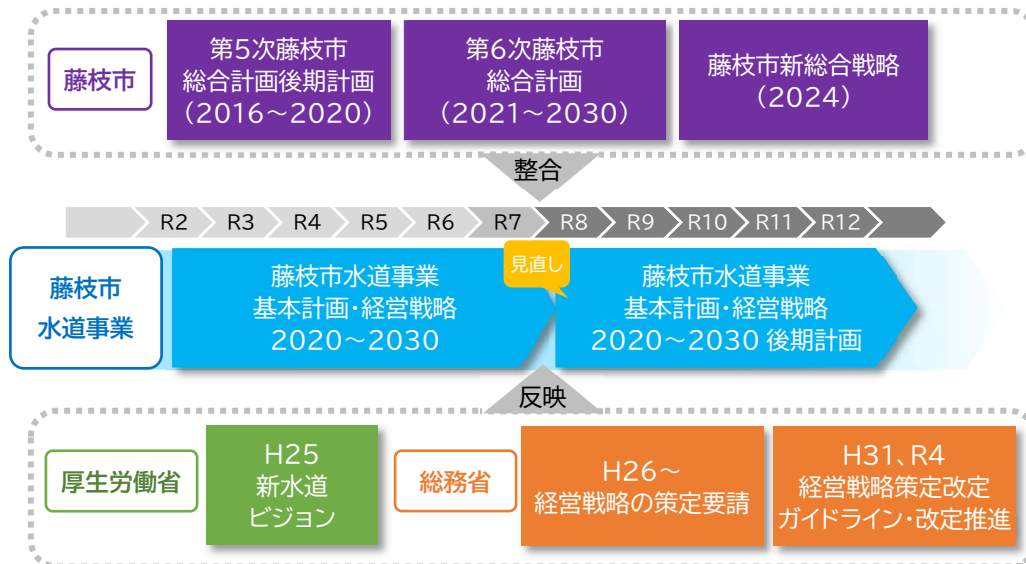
藤枝市

第5次藤枝市
総合計画後期計画
（2016～2020）

第6次藤枝市
総合計画
（2021～2030）

藤枝市新総合戦略
（2024）

整合

R2 R3 R4 R5 R6 R7 R8 R9 R10 R11 R12

藤枝市
水道事業

藤枝市水道事業
基本計画・経営戦略
2020～2030

見直し

藤枝市水道事業
基本計画・経営戦略
2020～2030 後期計画

反映

厚生労働省

H25
新水道
ビジョン

総務省

H26～
経営戦略の策定要請

H31、R4
経営戦略策定改定
ガイドライン・改定推進